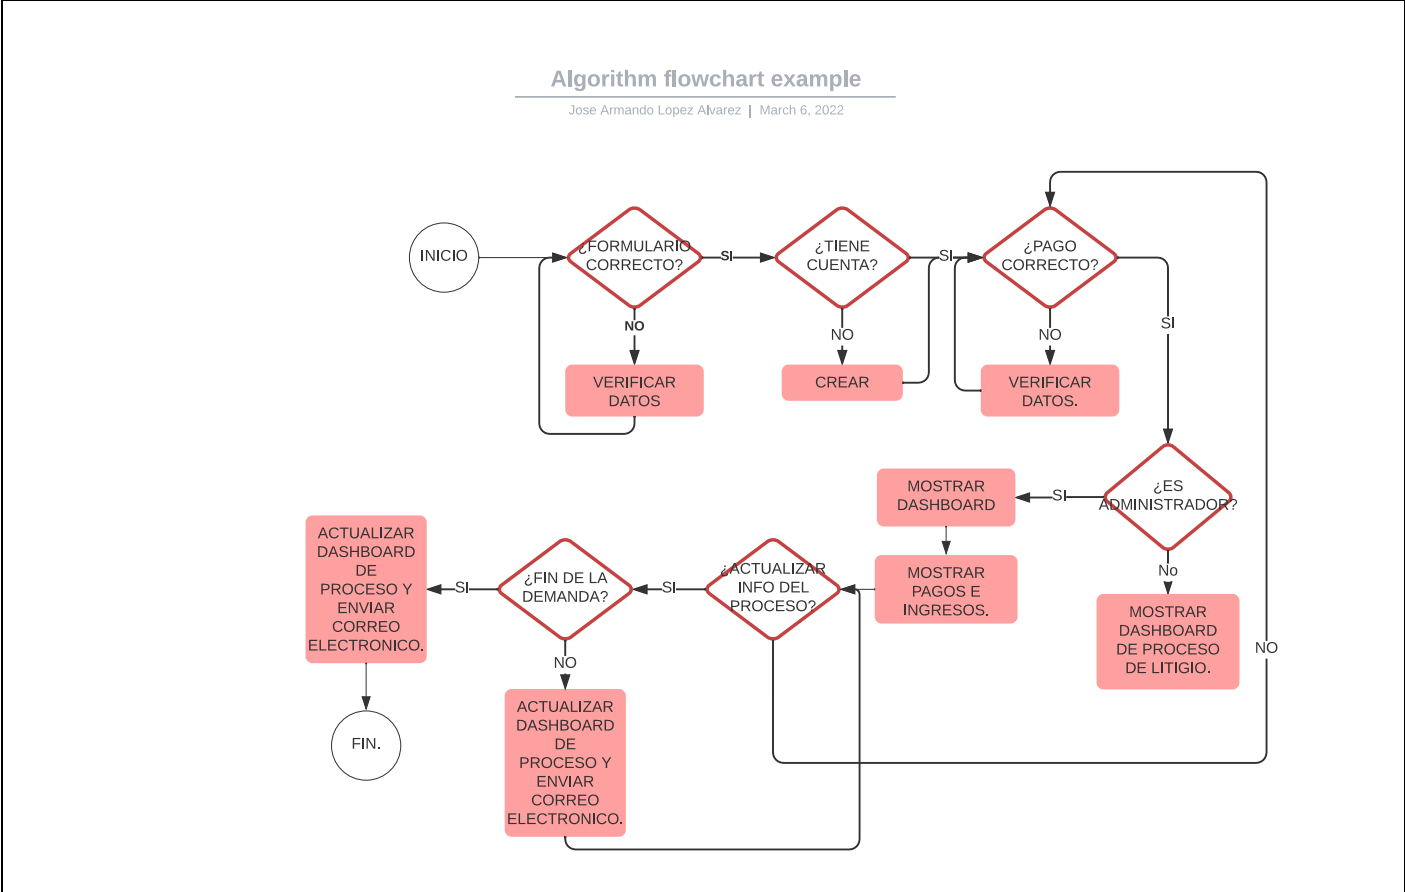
Algorithm flowchart example

Jose Armando Lopez Alvarez | March 6, 2022

INICIO

¿FORMULARIO CORRECTO?

SI

¿TIENE CUENTA?

SI

¿PAGO CORRECTO?

NO

VERIFICAR DATOS

NO

CREAR

NO

VERIFICAR DATOS.

SI

MOSTRAR DASHBOARD

SI

¿ES ADMINISTRADOR?

No

MOSTRAR PAGOS E INGRESOS.

MOSTRAR DASHBOARD DE PROCESO DE LITIGIO.

NO

ACTUALIZAR DASHBOARD DE PROCESO Y ENVIAR CORREO ELECTRONICO.

SI

¿FIN DE LA DEMANDA?

SI

¿ACTUALIZAR INFO DEL PROCESO?

NO

ACTUALIZAR DASHBOARD DE PROCESO Y ENVIAR CORREO ELECTRONICO.

FIN.